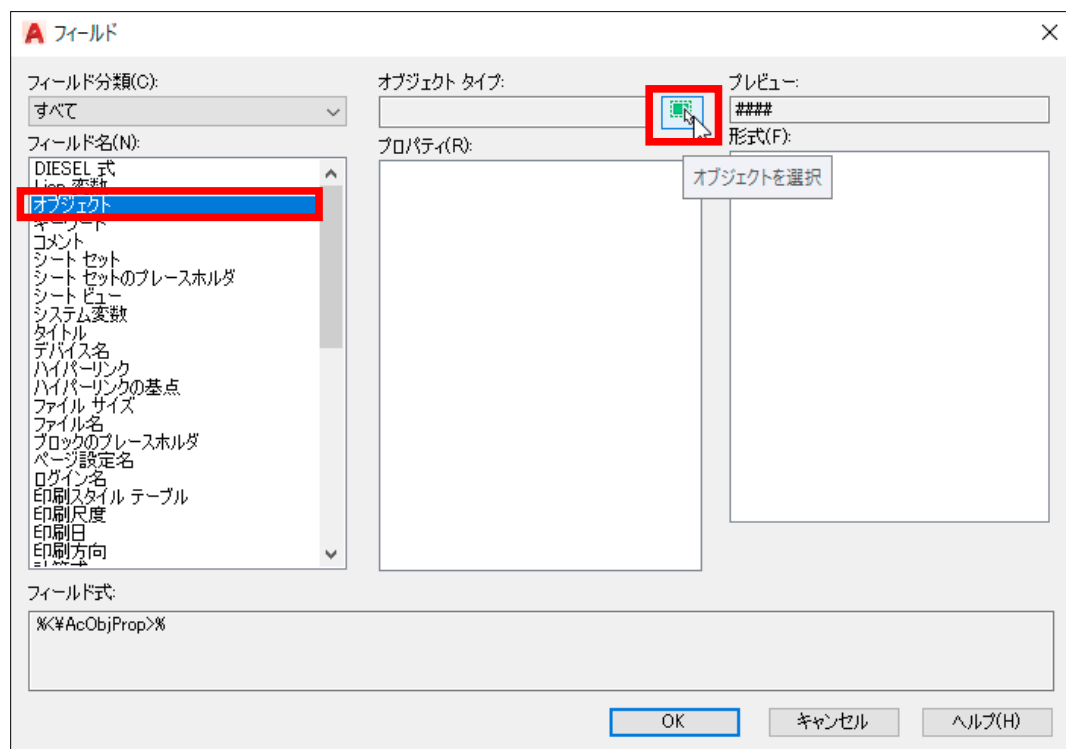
フィールド

フィールド分類(C):
すべて
フィールド名(N):
DIESEL 式
Lisp 変数
オブジェクト
キーワード
コメント
シート セット
シート セットのプレースホルダ
シート ビュー
システム変数
タイトル
デバイス名
ハイパーリンク
ハイパーリンクの基点
ファイル サイズ
ファイル名
ブロックのプレースホルダ
ページ設定名
ログイン名
印刷スタイル テーブル
印刷尺度
印刷日
印刷方向
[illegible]

オブジェクト タイプ:
プロパティ(R):
オブジェクトを選択

プレビュー:
####
形式(F):

フィールド式:
%<\AcObjProp>%

OK
キャンセル
ヘルプ(H)